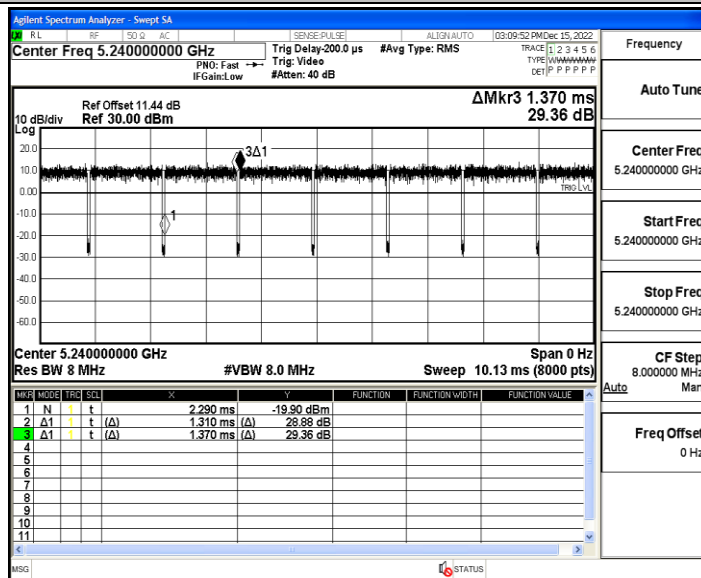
Agilent Spectrum Analyzer - Swept SA

RL RF 50 Ω AC SENSE:PULSE ALIGN AUTO 03:09:52 PM Dec 15, 2022

Center Freq 5.240000000 GHz

PNO: Fast IFGain:Low

Trig Delay-200.0 µs Trig: Video #Atten: 40 dB

#Avg Type: RMS

TRACE 1 2 3 4 5 6
TYPE WWWWWW
DET P P P P P P

Frequency

Ref Offset 11.44 dB
10 dB/div Ref 30.00 dBm

ΔMkr3 1.370 ms
29.36 dB

Log

20.0
10.0
0.00
-10.0
-20.0
-30.0
-40.0
-50.0
-60.0

3Δ1

1

TRIG LVL

Center 5.240000000 GHz
Res BW 8 MHz

#VBW 8.0 MHz

Span 0 Hz
Sweep 10.13 ms (8000 pts)

| MKR | MODE | TRC | SCL | X | Y | FUNCTION | FUNCTION WIDTH | FUNCTION VALUE |
|---|---|---|---|---|---|---|---|---|
| 1 | N | 1 | t | 2.290 ms | -19.90 dBm | | | |
| 2 | Δ1 | 1 | t (Δ) | 1.310 ms (Δ) | 28.88 dB | | | |
| 3 | Δ1 | 1 | t (Δ) | 1.370 ms (Δ) | 29.36 dB | | | |
| 4 | | | | | | | | |
| 5 | | | | | | | | |
| 6 | | | | | | | | |
| 7 | | | | | | | | |
| 8 | | | | | | | | |
| 9 | | | | | | | | |
| 10 | | | | | | | | |
| 11 | | | | | | | | |

Auto Tune

Center Freq
5.240000000 GHz

Start Freq
5.240000000 GHz

Stop Freq
5.240000000 GHz

CF Step
8.000000 MHz
Auto Man

Freq Offset
0 Hz

MSG

STATUS